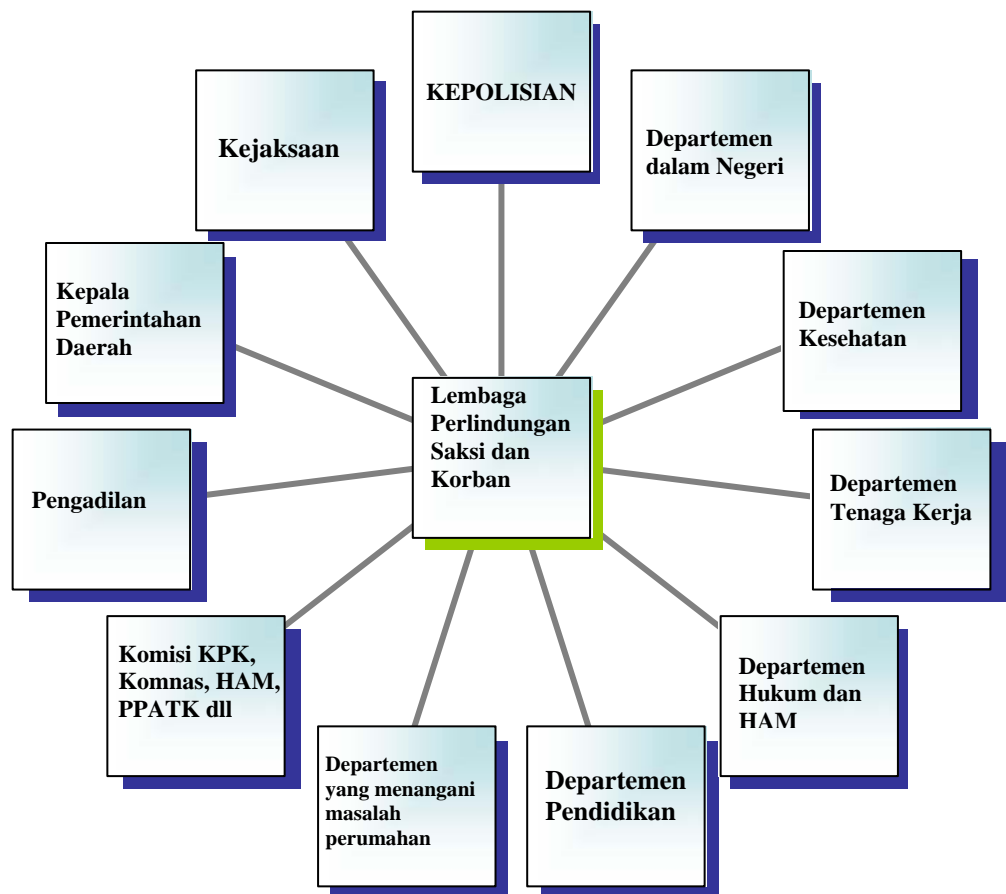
KEPOLISIAN

Kejaksaan

Departemen dalam Negeri

Kepala Pemerintahan Daerah

Departemen Kesehatan

Lembaga Perlindungan Saksi dan Korban

Pengadilan

Departemen Tenaga Kerja

Komisi KPK, Komnas, HAM, PPATK dll

Departemen Hukum dan HAM

Departemen yang menangani masalah perumahan

Departemen Pendidikan